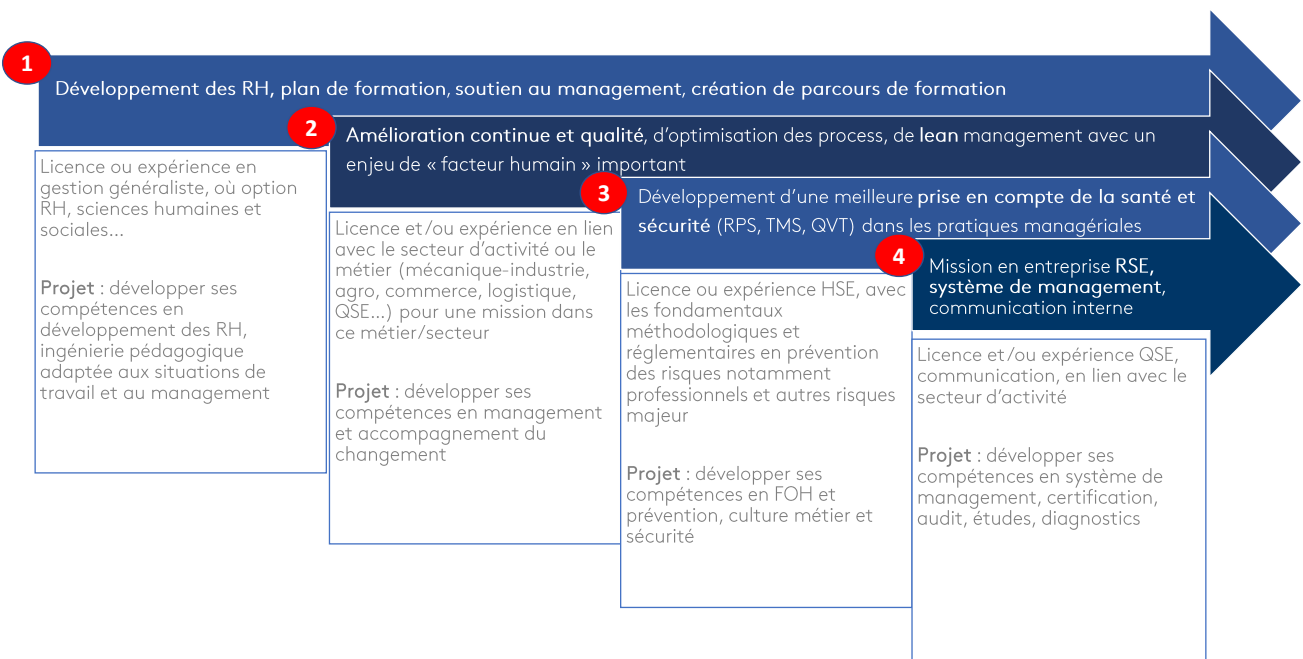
1

Développement des RH, plan de formation, soutien au management, création de parcours de formation

Licence ou expérience en gestion généraliste, où option RH, sciences humaines et sociales…

Projet : développer ses compétences en développement des RH, ingénierie pédagogique adaptée aux situations de travail et au management

2

Amélioration continue et qualité, d'optimisation des process, de lean management avec un enjeu de « facteur humain » important

Licence et/ou expérience en lien avec le secteur d'activité ou le métier (mécanique-industrie, agro, commerce, logistique, QSE…) pour une mission dans ce métier/secteur

Projet : développer ses compétences en management et accompagnement du changement

3

Développement d'une meilleure prise en compte de la santé et sécurité (RPS, TMS, QVT) dans les pratiques managériales

Licence ou expérience HSE, avec les fondamentaux méthodologiques et réglementaires en prévention des risques notamment professionnels et autres risques majeur

Projet : développer ses compétences en FOH et prévention, culture métier et sécurité

4

Mission en entreprise RSE, système de management, communication interne

Licence et/ou expérience QSE, communication, en lien avec le secteur d'activité

Projet : développer ses compétences en système de management, certification, audit, études, diagnostics